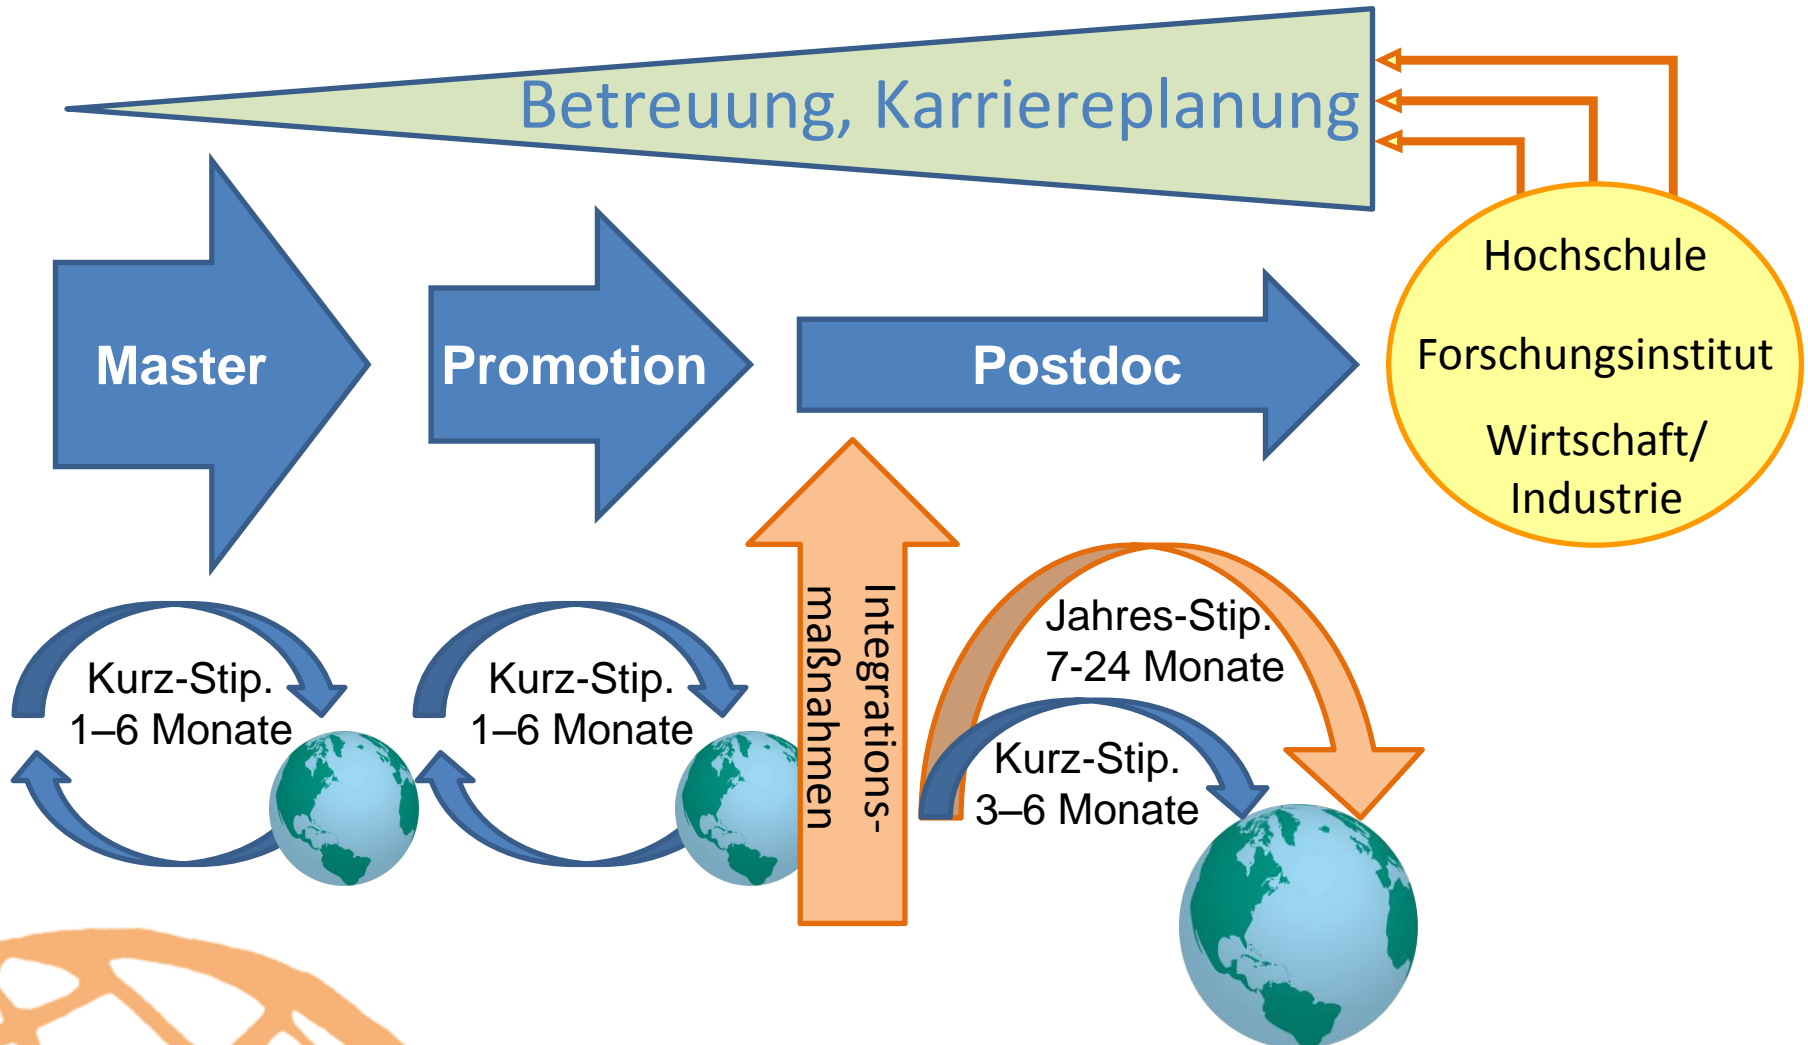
Betreuung, Karriereplanung

Hochschule

Forschungsinstitut

Wirtschaft/ Industrie

Master

Promotion

Postdoc

Kurz-Stip. 1–6 Monate

Kurz-Stip. 1–6 Monate

Integrations-maßnahmen

Jahres-Stip. 7-24 Monate

Kurz-Stip. 3–6 Monate